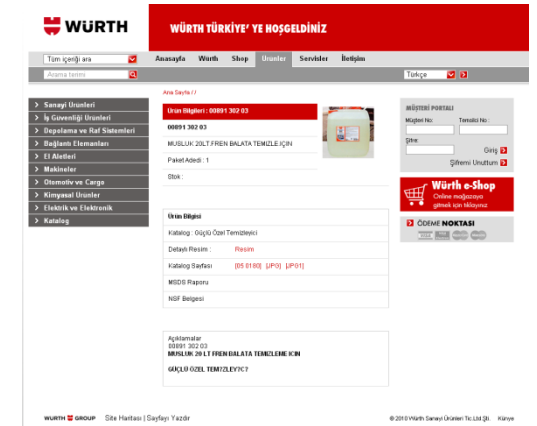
WÜRTH

WÜRTH TÜRKİYE' YE HOŞGELDİNİZ

Tüm içeriği ara

Arama terimi

Anasayfa Würth Shop Ürünler Servisler İletişim

Türkçe

Ana Sayfa / /

Sanayi Ürünleri
İş Güvenliği Ürünleri
Depolama ve Raf Sistemleri
Bağlantı Elemanları
El Aletleri
Makineler
Otomotiv ve Cargo
Kimyasal Ürünler
Elektrik ve Elektronik
Katalog

Ürün Bilgileri : 00891 302 03

00891 302 03

MUSLUK 20LT.FREN BALATA TEMIZLE.ICIN

Paket Adedi : 1

Stok :

Ürün Bilgisi

Katalog : Güçlü Özel Temizleyici

Detaylı Resim : Resim

Katalog Sayfası [D5 0180] [JPG] [JPG1]

MSDS Raporu

NSF Belgesi

Açıklamalar
00891 302 03
MUSLUK 20 LT.FREN BALATA TEMIZLEME ICIN

GÜÇLÜ ÖZEL TEMİZLEYİCİ

MÜŞTERİ PORTALI

Müşteri No: Temsilci No:

Şifre:

Giriş

Şifremi Unuttum

Würth e-Shop
Online mağazaya gitmek için tıklayınız

ÖDEME NOKTASI

WÜRTH GROUP Site Haritası | Sayfayı Yazdır

© 2010 Würth Sanayi Ürünleri Tic.Ltd.Şti. Künye